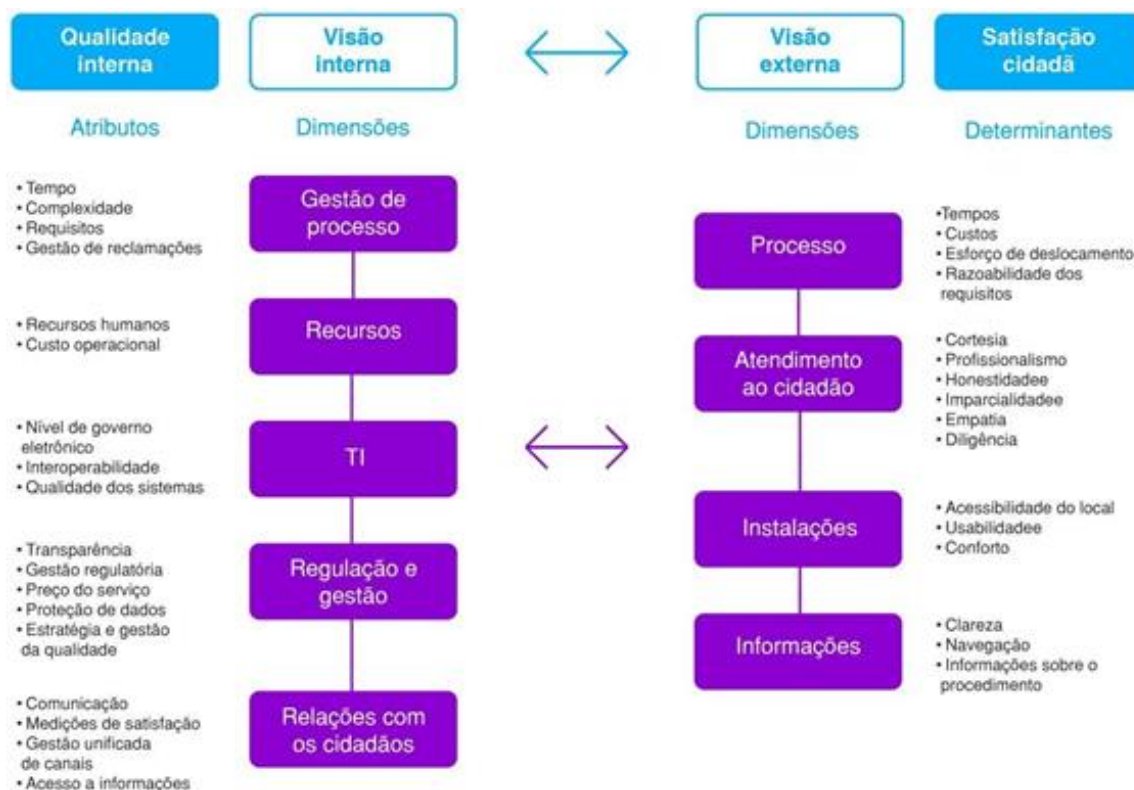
Qualidade interna

Visão interna

Visão externa

Satisfação cidadã

Atributos

Dimensões

Dimensões

Determinantes

• Tempo
• Complexidade
• Requisitos
• Gestão de reclamações

Gestão de processo

• Recursos humanos
• Custo operacional

Recursos

• Nível de governo eletrônico
• Interoperabilidade
• Qualidade dos sistemas

TI

• Transparência
• Gestão regulatória
• Preço do serviço
• Proteção de dados
• Estratégia e gestão da qualidade

Regulação e gestão

• Comunicação
• Medições de satisfação
• Gestão unificada de canais
• Acesso a informações

Relações com os cidadãos

Processo

•Tempos
• Custos
• Esforço de deslocamento
• Razoabilidade dos requisitos

Atendimento ao cidadão

• Cortesia
• Profissionalismo
• Honestidadee
• Imparcialidadee
• Empatia
• Diligência

Instalações

• Acessibilidade do local
• Usabilidadee
• Conforto

Informações

• Clareza
• Navegação
• Informações sobre o procedimento